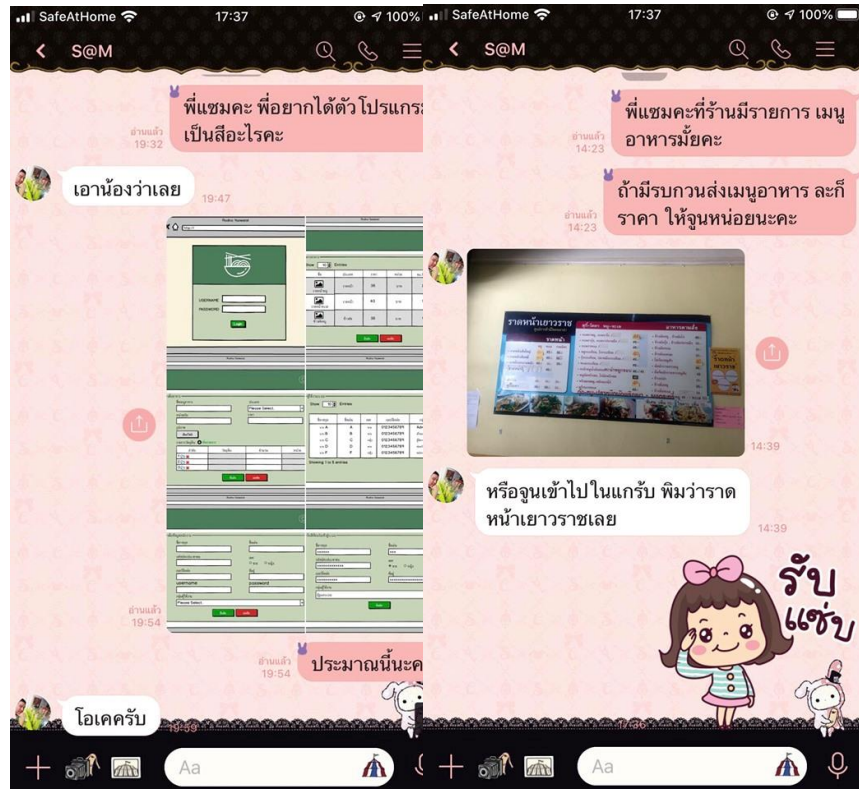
SafeAtHome 17:37 100%
S@M

พี่แซมคะ พี่อยากได้ตัว โปรแกระ เป็นสีอะไรคะ
อ่านแล้ว 19:32

เอาน้องว่าเลย 19:47

USERNAME
PASSWORD
Login

Please Select
Show Entries
username
password
Please Select

อ่านแล้ว 19:54

ประมาณนี้นะค
อ่านแล้ว 19:54

โอเคครับ 19:59

Aa

SafeAtHome 17:37 100%
S@M

พี่แซมคะที่ร้านมีรายการ เมนูอาหารมั้ยคะ
อ่านแล้ว 14:23

ถ้ามีรบกวนส่งเมนูอาหาร ละก็ราคา ให้จูนหน่อยนะคะ
อ่านแล้ว 14:23

ราดหน้าเยาวราช
14:39

หรือจูนเข้าไปในแกร็บ พิมว่าราดหน้าเยาวราชเลย 14:39

รับแซ่บ

Aa